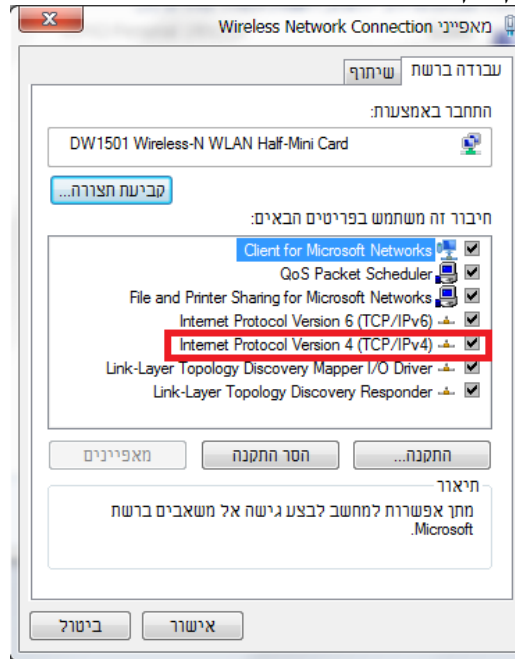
מאפייני Wireless Network Connection

עבודה ברשת
שיתוף

התחבר באמצעות:

DW1501 Wireless-N WLAN Half-Mini Card

קביעת תצורה...

חיבור זה משתמש בפריטים הבאים:

Client for Microsoft Networks
QoS Packet Scheduler
File and Printer Sharing for Microsoft Networks
Internet Protocol Version 6 (TCP/IPv6)
Internet Protocol Version 4 (TCP/IPv4)
Link-Layer Topology Discovery Mapper I/O Driver
Link-Layer Topology Discovery Responder

התקנה...
הסר התקנה
מאפיינים

תיאור
מתן אפשרות למחשב לבצע גישה אל משאבים ברשת Microsoft.

אישור
ביטול